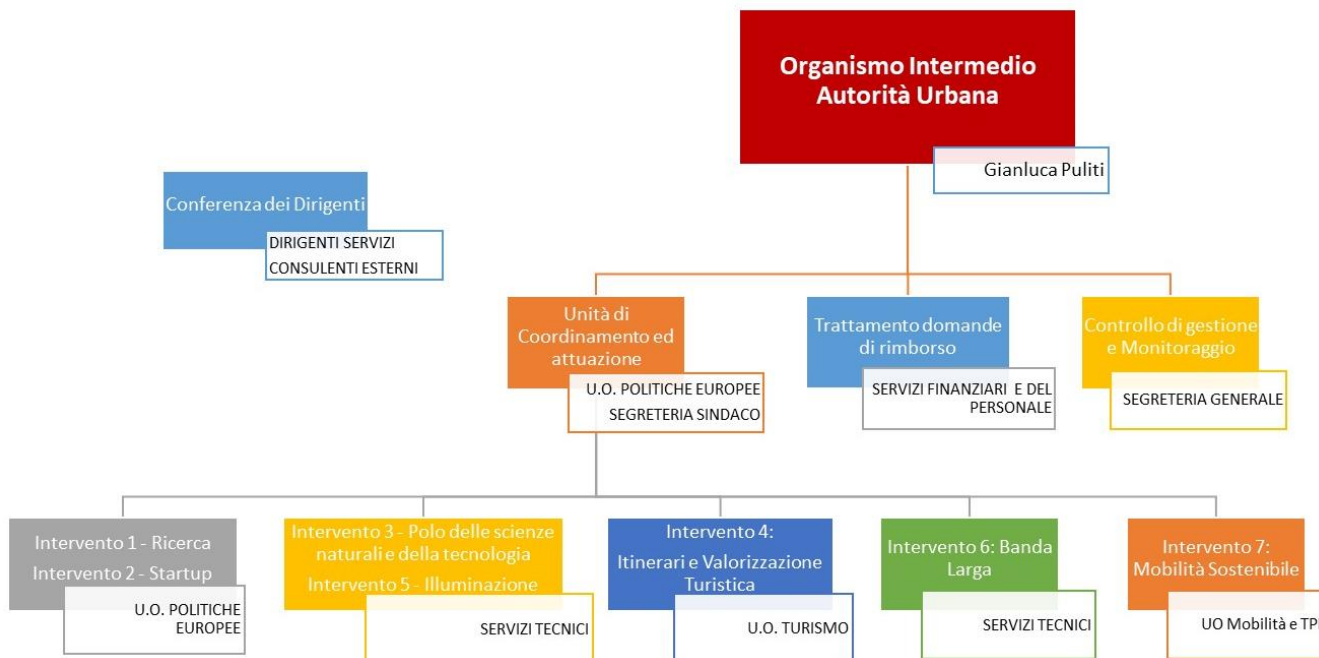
Organismo Intermedio Autorità Urbana

Gianluca Puliti

Conferenza dei Dirigenti

DIRIGENTI SERVIZI
CONSULENTI ESTERNI

Unità di Coordinamento ed attuazione

U.O. POLITICHE EUROPEE
SEGRETERIA SINDACO

Trattamento domande di rimborso

SERVIZI FINANZIARI E DEL PERSONALE

Controllo di gestione e Monitoraggio

SEGRETERIA GENERALE

Intervento 1 - Ricerca
Intervento 2 - Startup

U.O. POLITICHE EUROPEE

Intervento 3 - Polo delle scienze naturali e della tecnologia
Intervento 5 - Illuminazione

SERVIZI TECNICI

Intervento 4: Itinerari e Valorizzazione Turistica

U.O. TURISMO

Intervento 6: Banda Larga

SERVIZI TECNICI

Intervento 7: Mobilità Sostenibile

UO Mobilità e TP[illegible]